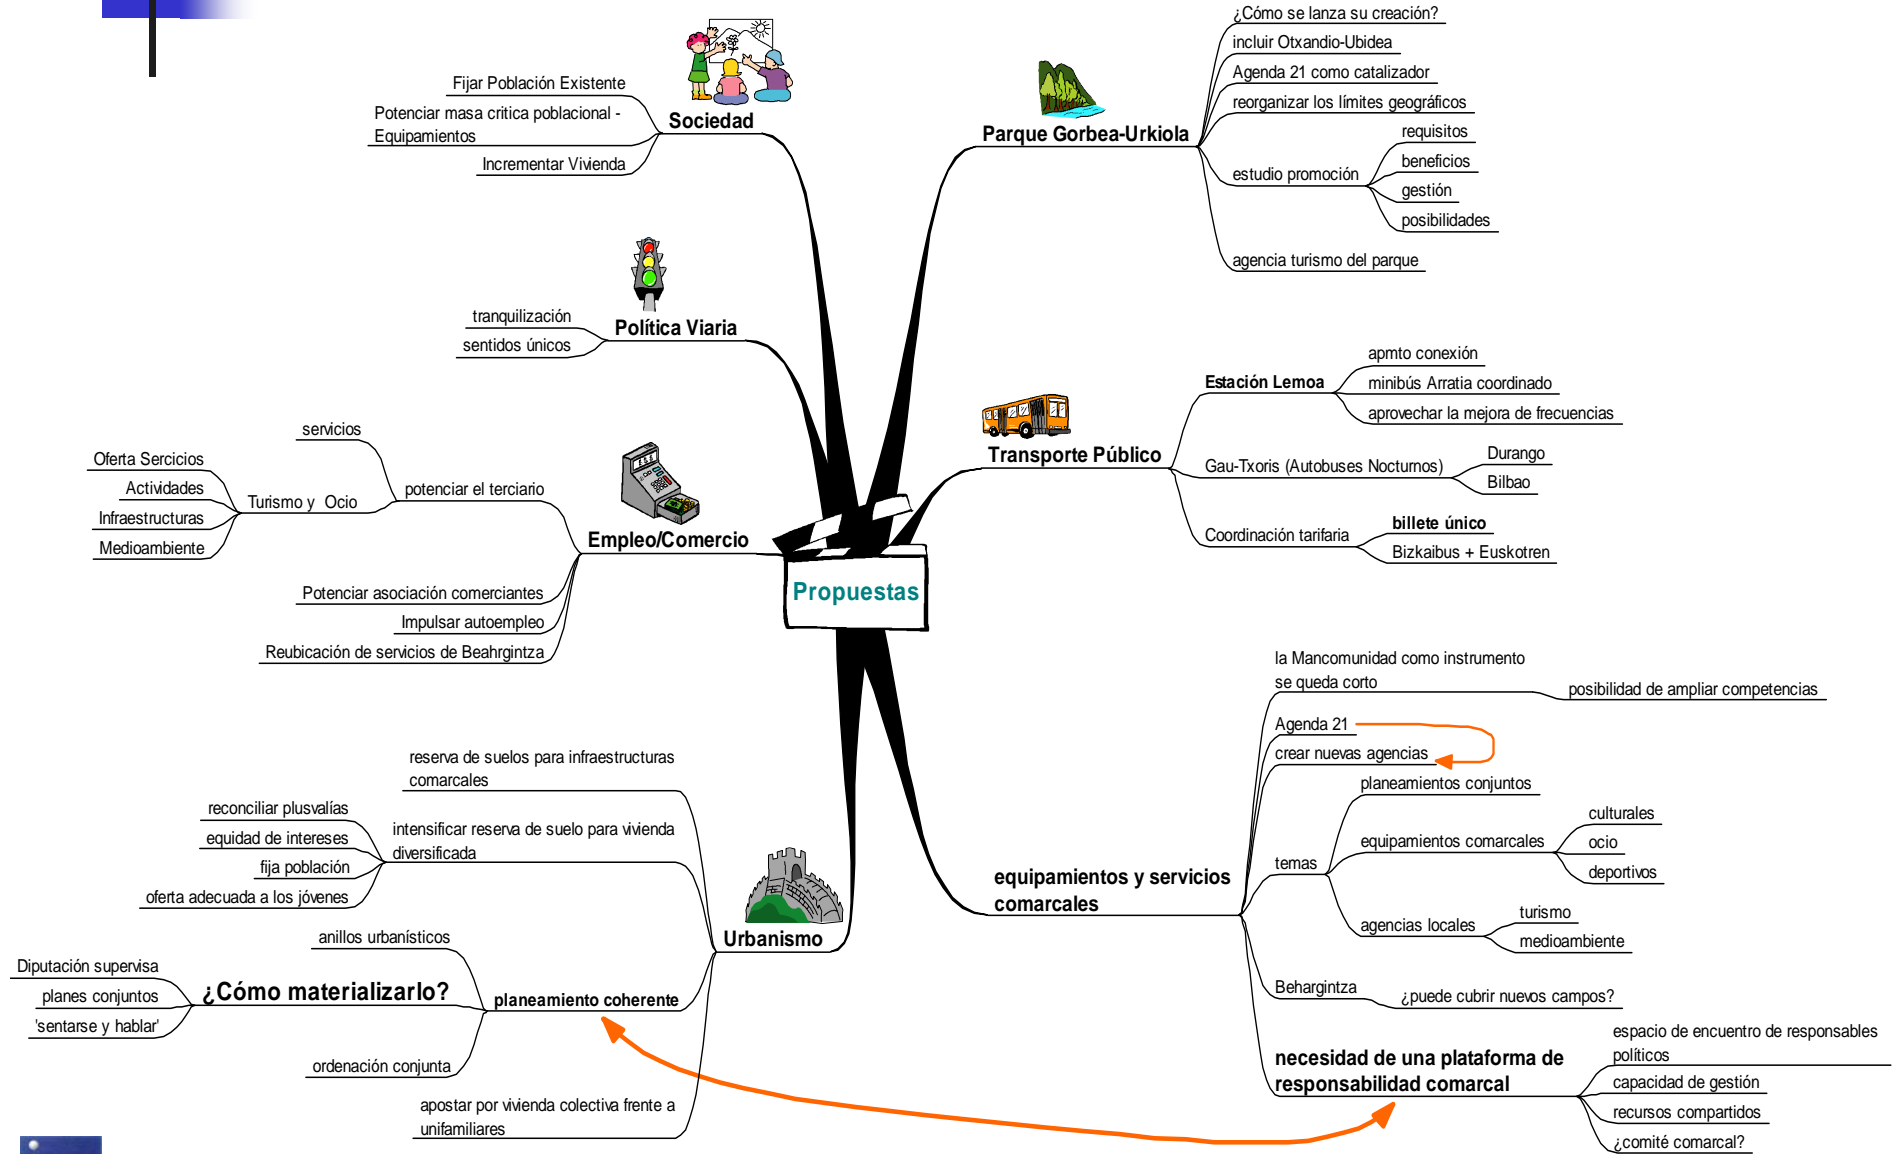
Propuestas

Sociedad
Fijar Población Existente
Potenciar masa critica poblacional - Equipamientos
Incrementar Vivienda

Política Viaria
tranquilización
sentidos únicos

Empleo/Comercio
potenciar el terciario
servicios
Turismo y Ocio
Oferta Sercicios
Actividades
Infraestructuras
Medioambiente
Potenciar asociación comerciantes
Impulsar autoempleo
Reubicación de servicios de Beahrgintza

Urbanismo
reserva de suelos para infraestructuras comarcales
intensificar reserva de suelo para vivienda diversificada
reconciliar plusvalías
equidad de intereses
fija población
oferta adecuada a los jóvenes
planeamiento coherente
anillos urbanísticos
¿Cómo materializarlo?
Diputación supervisa
planes conjuntos
'sentarse y hablar'
ordenación conjunta
apostar por vivienda colectiva frente a unifamiliares

Parque Gorbea-Urkiola
¿Cómo se lanza su creación?
incluir Otxandio-Ubidea
Agenda 21 como catalizador
reorganizar los límites geográficos
estudio promoción
requisitos
beneficios
gestión
posibilidades
agencia turismo del parque

Transporte Público
Estación Lemoa
apmto conexión
minibús Arratia coordinado
aprovechar la mejora de frecuencias
Gau-Txoris (Autobuses Nocturnos)
Durango
Bilbao
Coordinación tarifaria
billete único
Bizkaibus + Euskotren

equipamientos y servicios comarcales
la Mancomunidad como instrumento se queda corto
posibilidad de ampliar competencias
Agenda 21
crear nuevas agencias
planeamientos conjuntos
temas
equipamientos comarcales
culturales
ocio
deportivos
agencias locales
turismo
medioambiente
Behargintza
¿puede cubrir nuevos campos?
necesidad de una plataforma de responsabilidad comarcal
espacio de encuentro de responsables políticos
capacidad de gestión
recursos compartidos
¿comité comarcal?